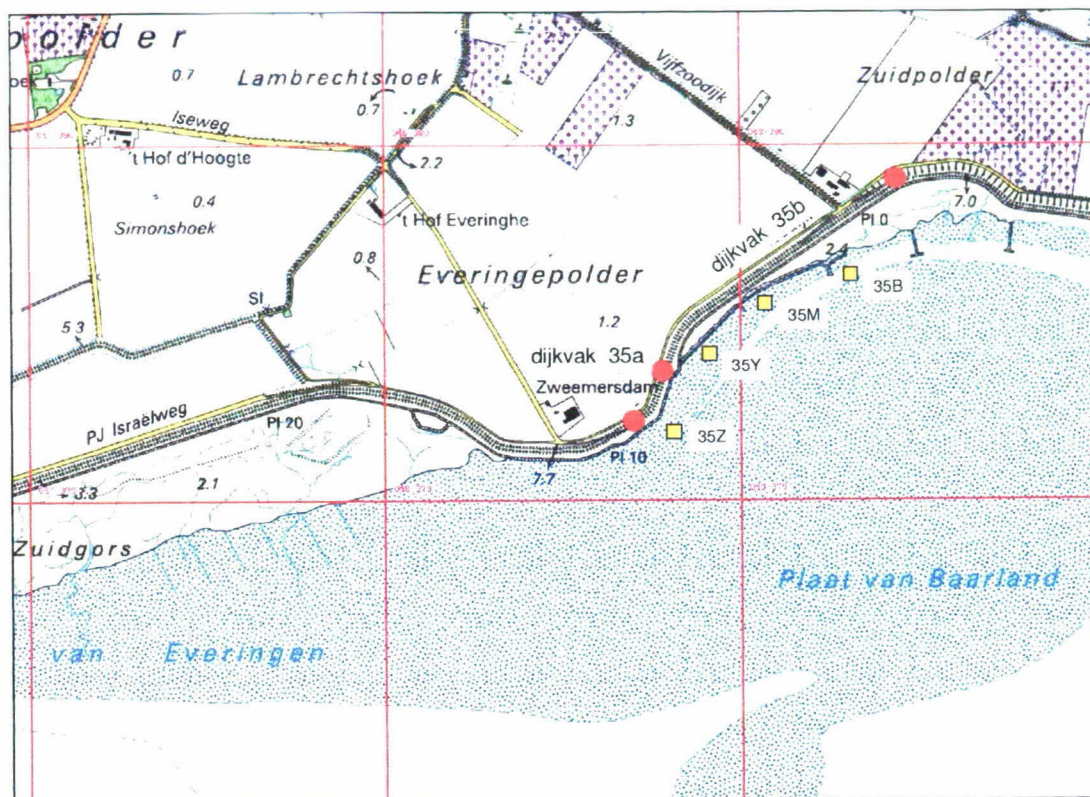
polder
0.7
Lambrechtshoek
0.7
Vijfzoodijk
Zuidpolder
1.3
Iseweg
't Hof d'Hoogte
2.2
0.4
Simonshoek
't Hof Everinghe
7.0
Pl 0
dijkvak 35b
0.8
Everingepolder
2.4
35B
35M
Sl
5.3
1.2
dijkvak 35a
35Y
Zweemersdam
PJ Israëlweg
Pl 20
35Z
Pl 10
7.7
3.3
2.1
Zuidgors
Plaat van Baarland
van Everingen